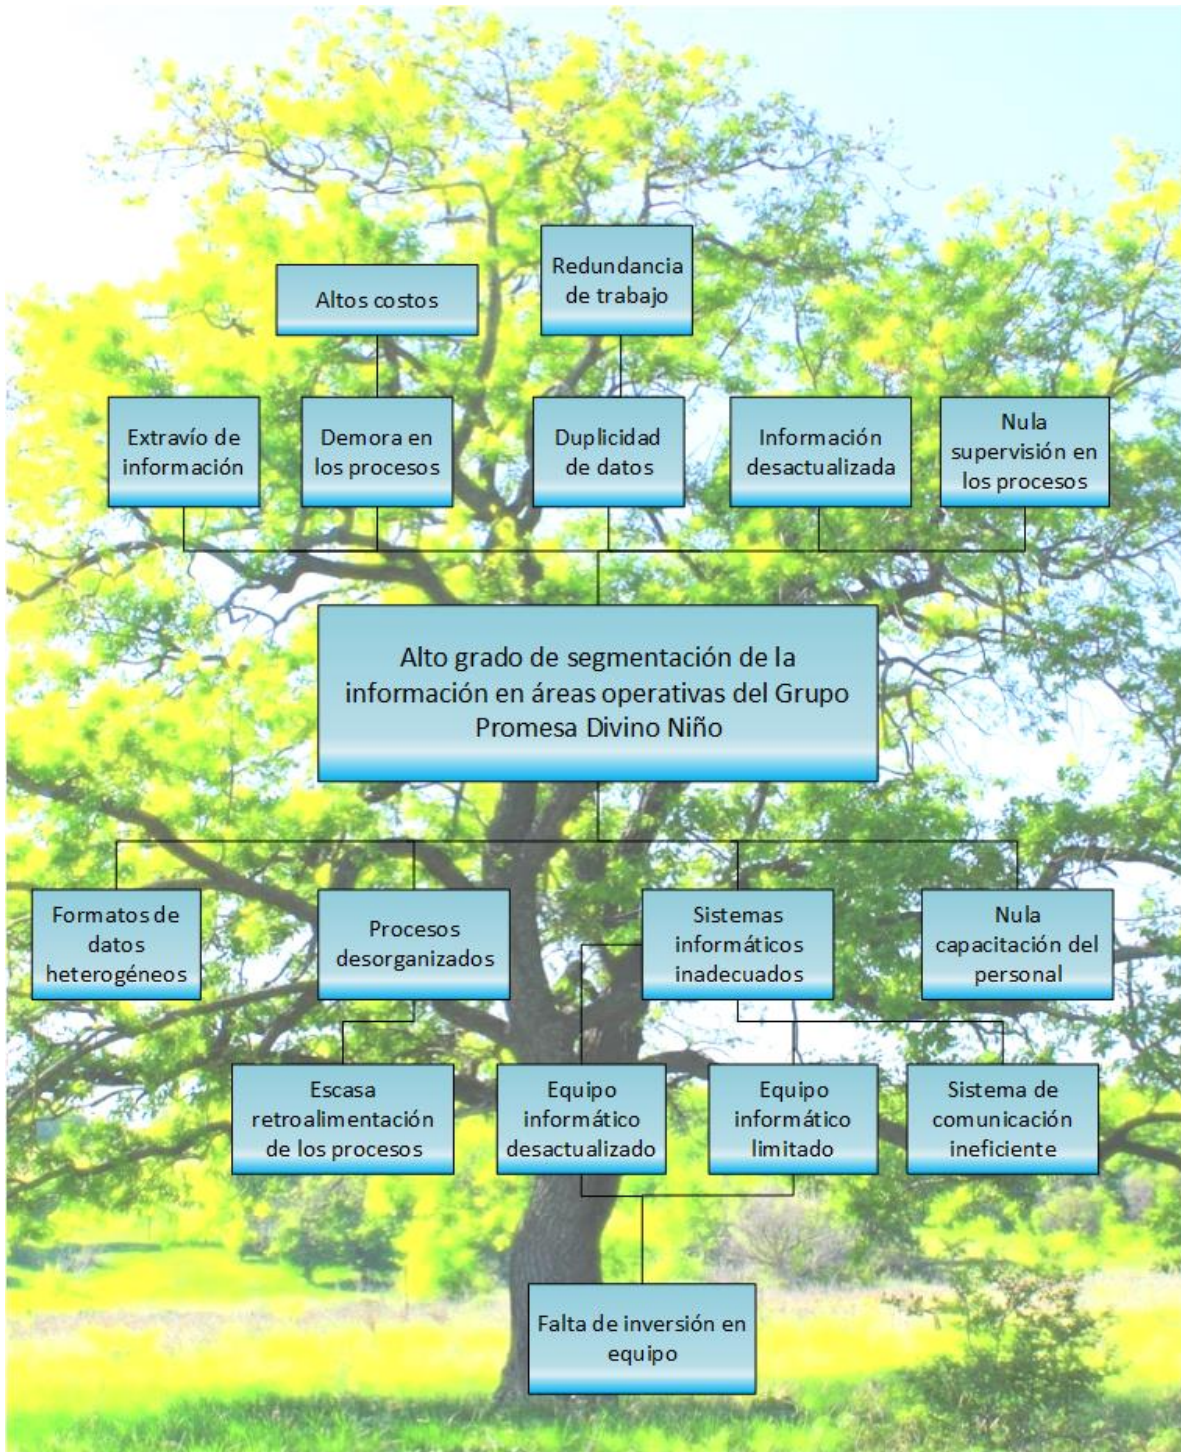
Altos costos

Redundancia de trabajo

Extravío de información

Demora en los procesos

Duplicidad de datos

Información desactualizada

Nula supervisión en los procesos

Alto grado de segmentación de la información en áreas operativas del Grupo Promesa Divino Niño

Formatos de datos heterogéneos

Procesos desorganizados

Sistemas informáticos inadecuados

Nula capacitación del personal

Escasa retroalimentación de los procesos

Equipo informático desactualizado

Equipo informático limitado

Sistema de comunicación ineficiente

Falta de inversión en equipo